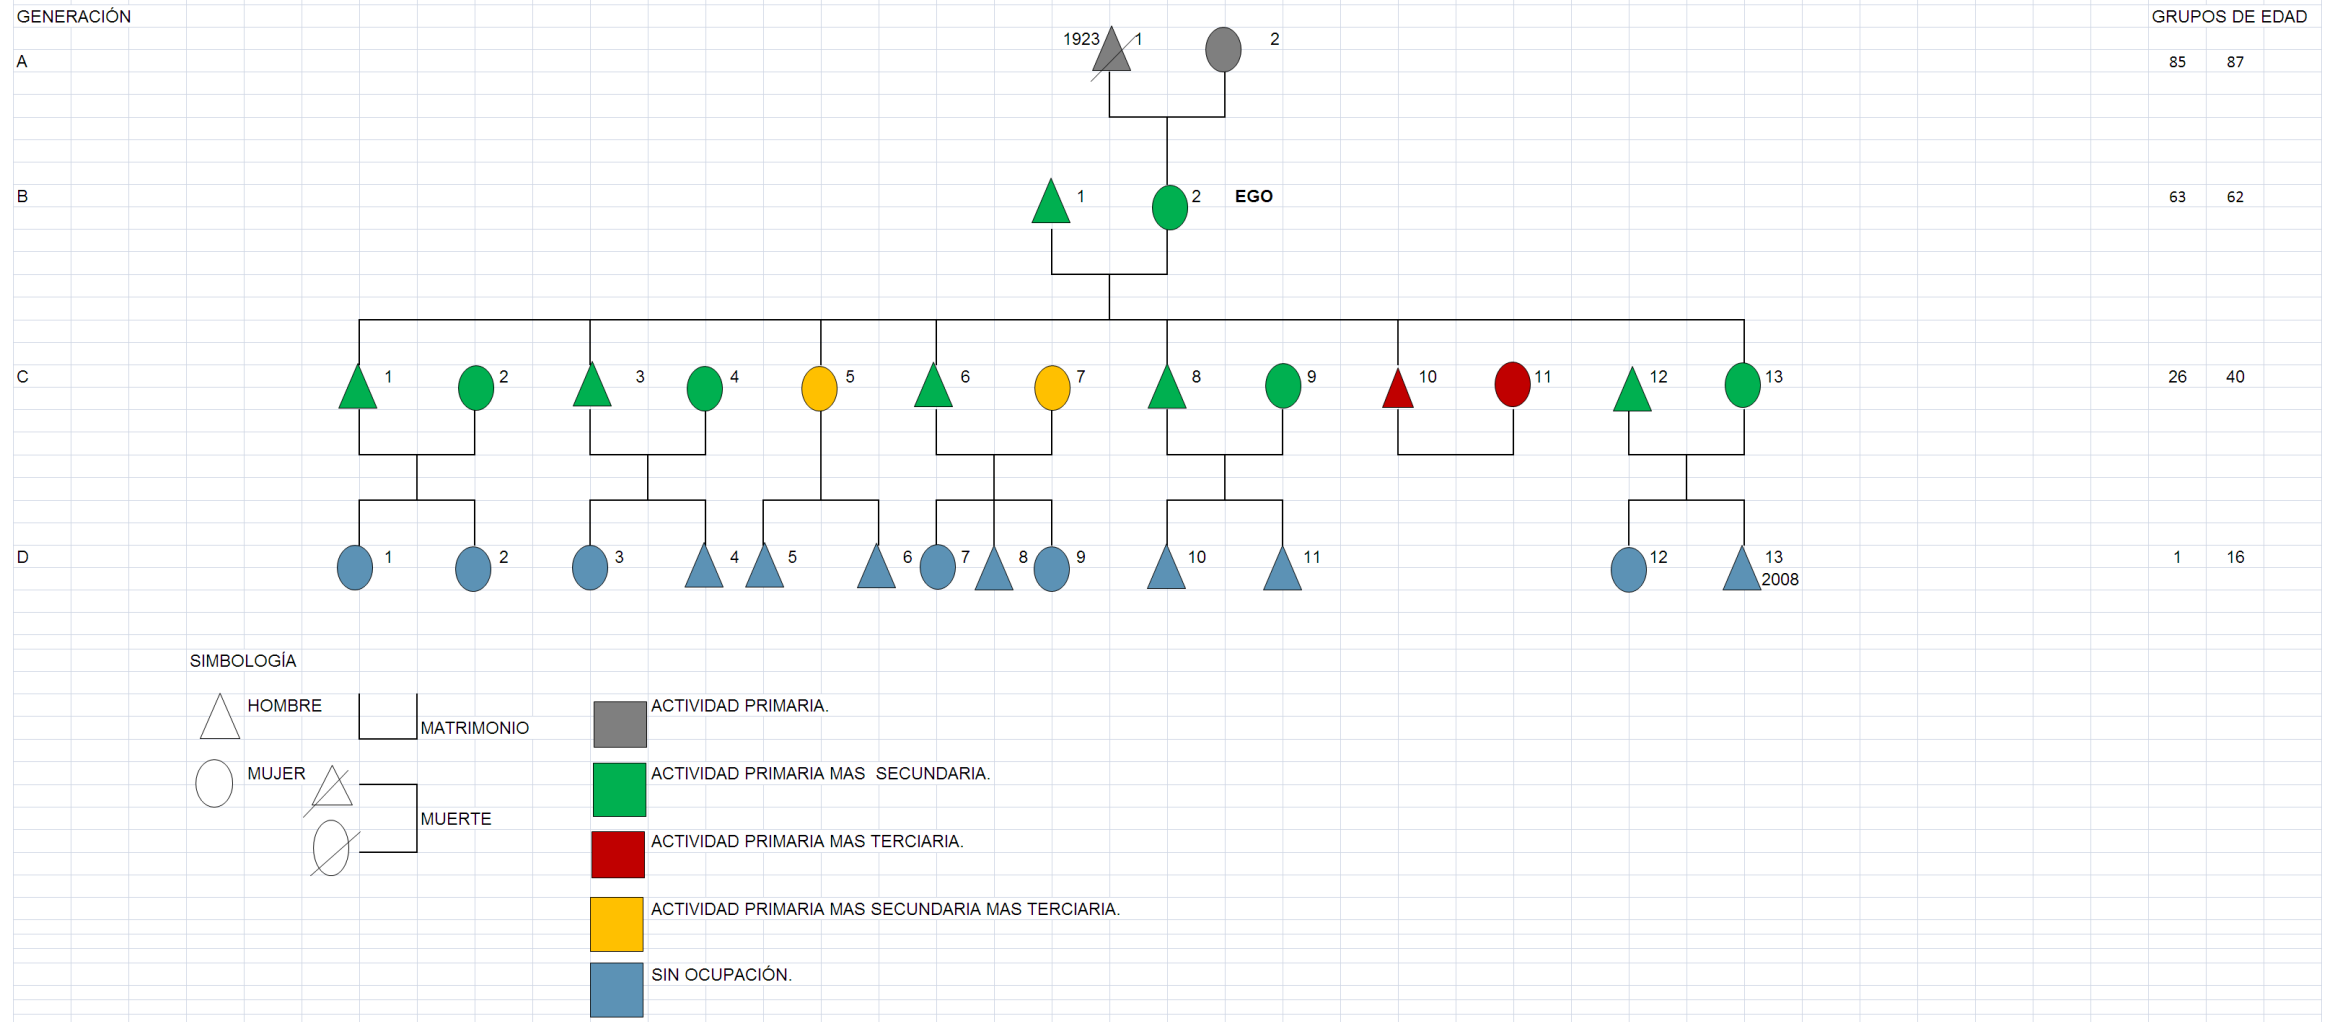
GENERACIÓN

GRUPOS DE EDAD

A

1923 1

2

85 87

B

1

2 EGO

63 62

C

1 2 3 4 5 6 7 8 9 10 11 12 13

26 40

D

1 2 3 4 5 6 7 8 9 10 11 12 13
2008

1 16

SIMBOLOGÍA

HOMBRE

MATRIMONIO

MUJER

MUERTE

ACTIVIDAD PRIMARIA.

ACTIVIDAD PRIMARIA MAS SECUNDARIA.

ACTIVIDAD PRIMARIA MAS TERCIARIA.

ACTIVIDAD PRIMARIA MAS SECUNDARIA MAS TERCIARIA.

SIN OCUPACIÓN.